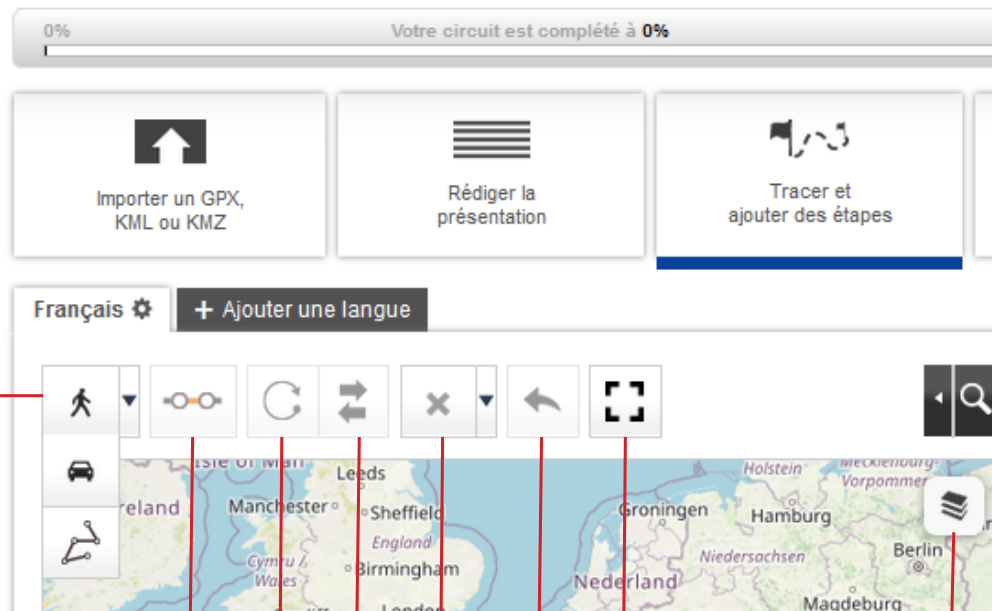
0%

Votre circuit est complété à **0%**

Importer un GPX, KML ou KMZ

Rédiger la présentation

Tracer et ajouter des étapes

Français

+ Ajouter une langue

Isle of Man
Leeds
reland
Manchester
Sheffield
England
Cymru / Wales
Birmingham
London
Holstein
Mecklenburg-Vorpommern
Groningen
Hamburg
Niedersachsen
Berlin
Nederland
Magdeburg